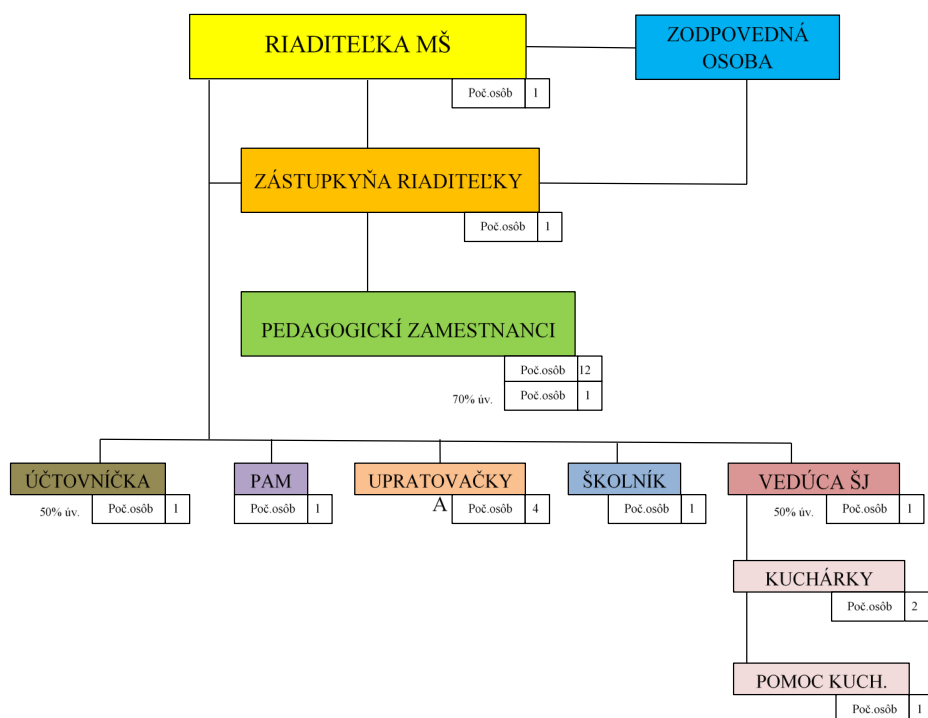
RIADITEĽKA MŠ

Poč.osôb | 1

ZODPOVEDNÁ OSOBA

ZÁSTUPKYŇA RIADITEĽKY

Poč.osôb | 1

PEDAGOGICKÍ ZAMESTNANCI

| Poč.osôb | 12 |
|---|---|
| Poč.osôb | 1 |

70% úv.

ÚČTOVNÍČKA

50% úv. Poč.osôb | 1

PAM

Poč.osôb | 1

UPRATOVAČKY

A Poč.osôb | 4

ŠKOLNÍK

Poč.osôb | 1

VEDÚCA ŠJ

50% úv. Poč.osôb | 1

KUCHÁRKY

Poč.osôb | 2

POMOC KUCH.

Poč.osôb | 1